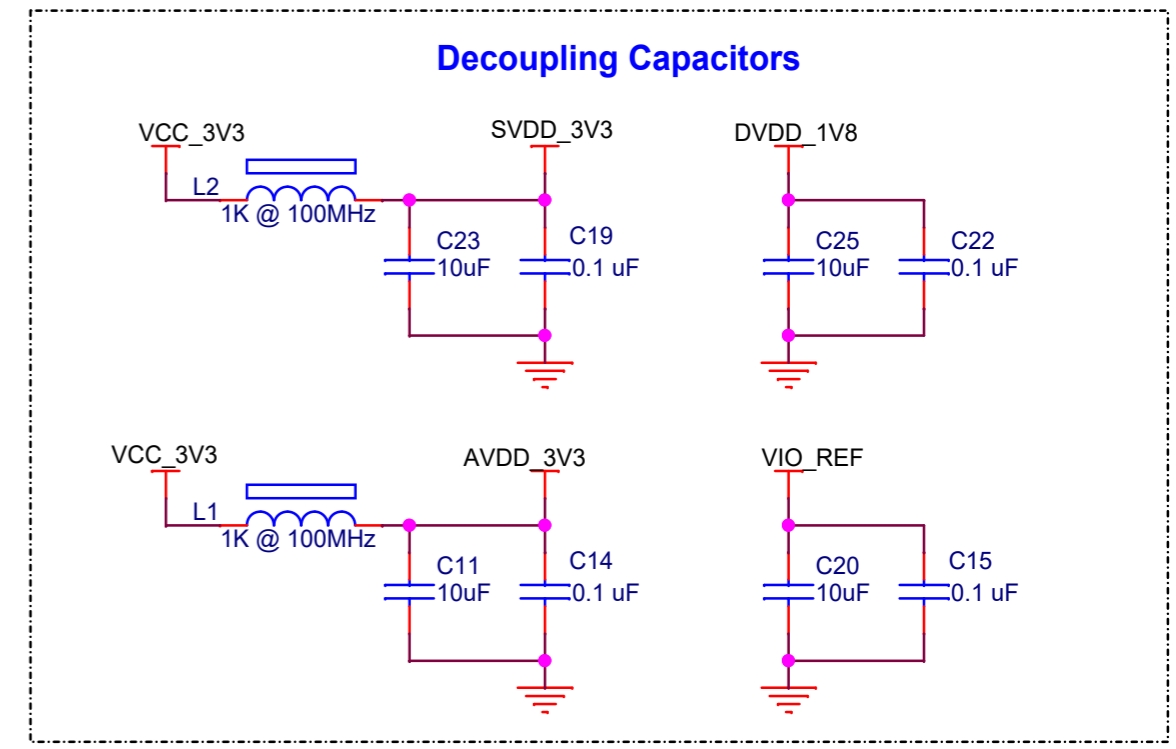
Decoupling Capacitors

VCC_3V3

L2

1K @ 100MHz

SVDD_3V3

C23
10uF

C19
0.1 uF

DVDD_1V8

C25
10uF

C22
0.1 uF

VCC_3V3

L1

1K @ 100MHz

AVDD_3V3

C11
10uF

C14
0.1 uF

VIO_REF

C20
10uF

C15
0.1 uF